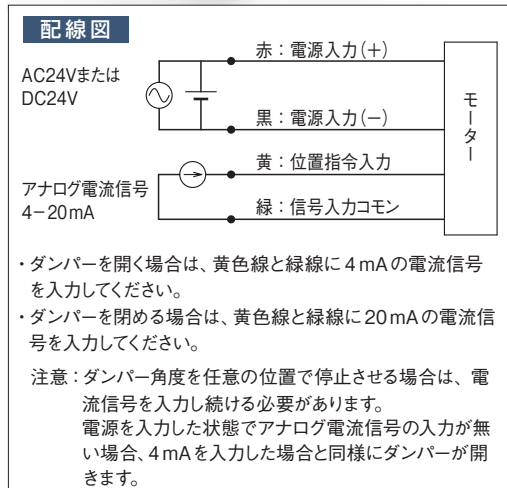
配線図

AC24Vまたは DC24V

赤：電源入力(＋)

黒：電源入力(－)

モーター

アナログ電流信号 4－20mA

黄：位置指令入力

緑：信号入力コモン

・ダンパーを開く場合は、黄色線と緑線に4mAの電流信号を入力してください。

・ダンパーを閉める場合は、黄色線と緑線に20mAの電流信号を入力してください。

注意：ダンパー角度を任意の位置で停止させる場合は、電流信号を入力し続ける必要があります。
電源を入力した状態でアナログ電流信号の入力が無い場合、4mAを入力した場合と同様にダンパーが開きます。